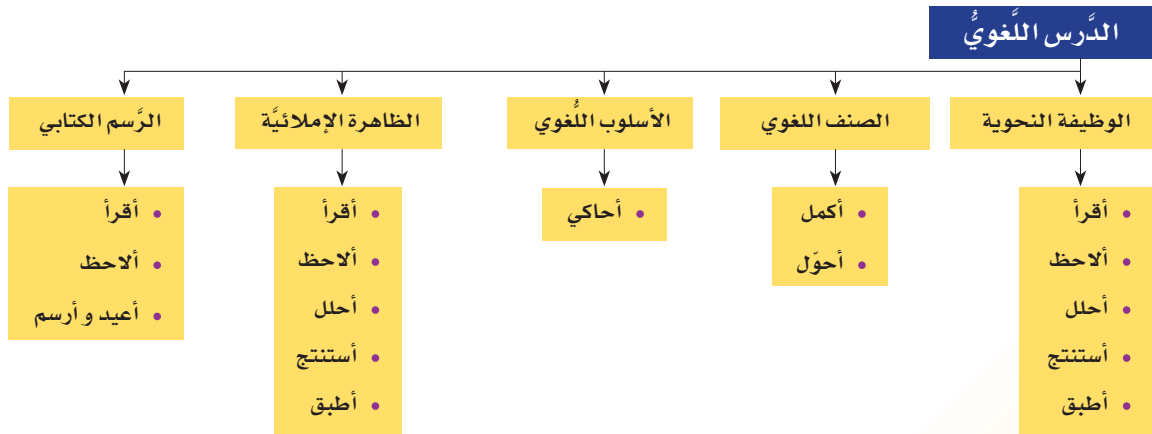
الدَّرس اللُّغويُّ

الوظيفة النحوية
• أقرأ
• ألاحظ
• أحلل
• أستنتج
• أطبق

الصنف اللغوي
• أكمل
• أحوّل

الأسلوب اللُّغوي
• أحاكي

الظاهرة الإملائيَّة
• أقرأ
• ألاحظ
• أحلل
• أستنتج
• أطبق

الرَّسم الكتابي
• أقرأ
• ألاحظ
• أعيد و أرسم